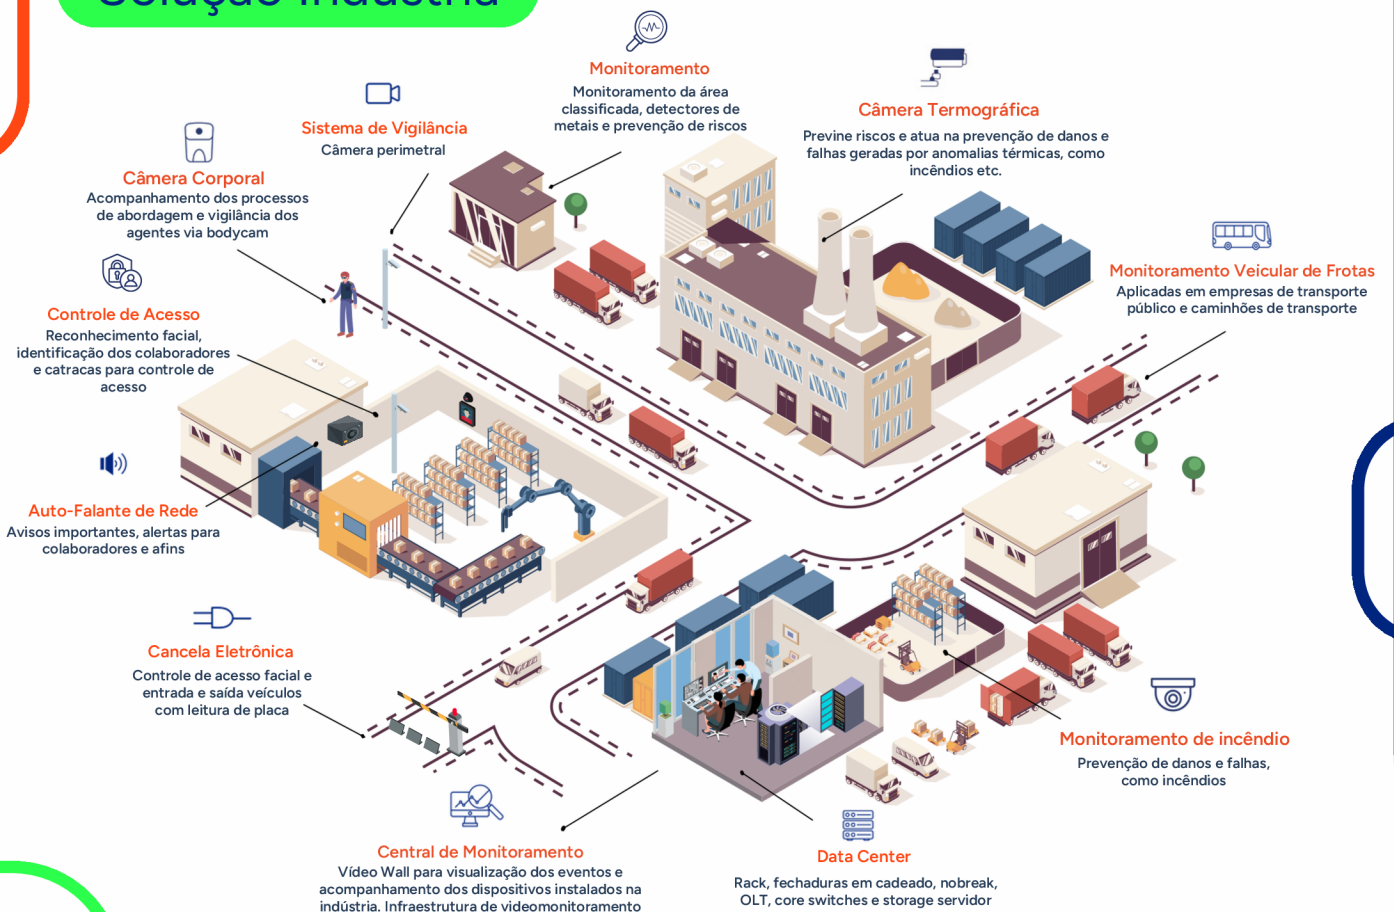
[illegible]

Monitoramento
Monitoramento da área classificada, detectores de metais e prevenção de riscos

Sistema de Vigilância
Câmera perimetral

Câmera Termográfica
Previne riscos e atua na prevenção de danos e falhas geradas por anomalias térmicas, como incêndios etc.

Câmera Corporal
Acompanhamento dos processos de abordagem e vigilância dos agentes via bodycam

Monitoramento Veicular de Frotas
Aplicadas em empresas de transporte público e caminhões de transporte

Controle de Acesso
Reconhecimento facial, identificação dos colaboradores e catracas para controle de acesso

Auto-Falante de Rede
Avisos importantes, alertas para colaboradores e afins

Cancela Eletrônica
Controle de acesso facial e entrada e saída veículos com leitura de placa

Monitoramento de incêndio
Prevenção de danos e falhas, como incêndios

Central de Monitoramento
Vídeo Wall para visualização dos eventos e acompanhamento dos dispositivos instalados na indústria. Infraestrutura de videomonitoramento

Data Center
Rack, fechaduras em cadeado, nobreak, OLT, core switches e storage servidor